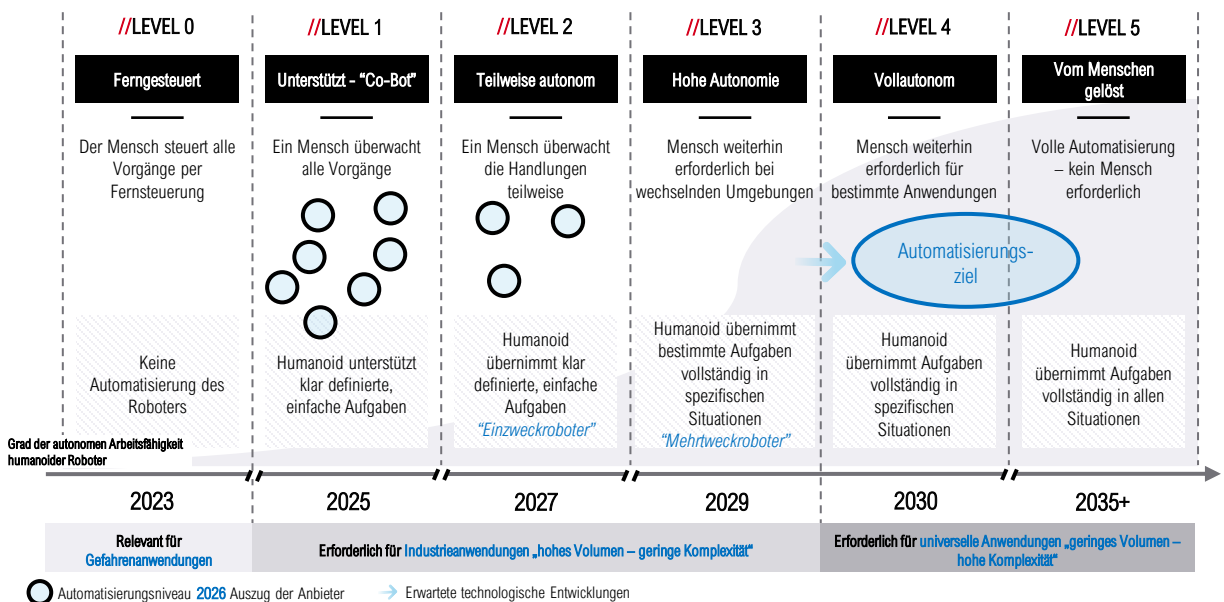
//LEVEL 0

Ferngesteuert

Der Mensch steuert alle Vorgänge per Fernsteuerung

Keine Automatisierung des Roboters

//LEVEL 1

Unterstützt - "Co-Bot"

Ein Mensch überwacht alle Vorgänge

Humanoid unterstützt klar definierte, einfache Aufgaben

//LEVEL 2

Teilweise autonom

Ein Mensch überwacht die Handlungen teilweise

Humanoid übernimmt klar definierte, einfache Aufgaben
"Einzweckroboter"

//LEVEL 3

Hohe Autonomie

Mensch weiterhin erforderlich bei wechselnden Umgebungen

Humanoid übernimmt bestimmte Aufgaben vollständig in spezifischen Situationen
"Mehrtweckroboter"

//LEVEL 4

Vollautonom

Mensch weiterhin erforderlich für bestimmte Anwendungen

Automatisierungsziel

Humanoid übernimmt Aufgaben vollständig in spezifischen Situationen

//LEVEL 5

Vom Menschen gelöst

Volle Automatisierung – kein Mensch erforderlich

Humanoid übernimmt Aufgaben vollständig in allen Situationen

Grad der autonomen Arbeitsfähigkeit humanoider Roboter

2023 | 2025 | 2027 | 2029 | 2030 | 2035+

Relevant für Gefahrenanwendungen

Erforderlich für Industrieanwendungen „hohes Volumen – geringe Komplexität"

Erforderlich für universelle Anwendungen „geringes Volumen – hohe Komplexität"

Automatisierungsniveau 2026 Auszug der Anbieter

Erwartete technologische Entwicklungen